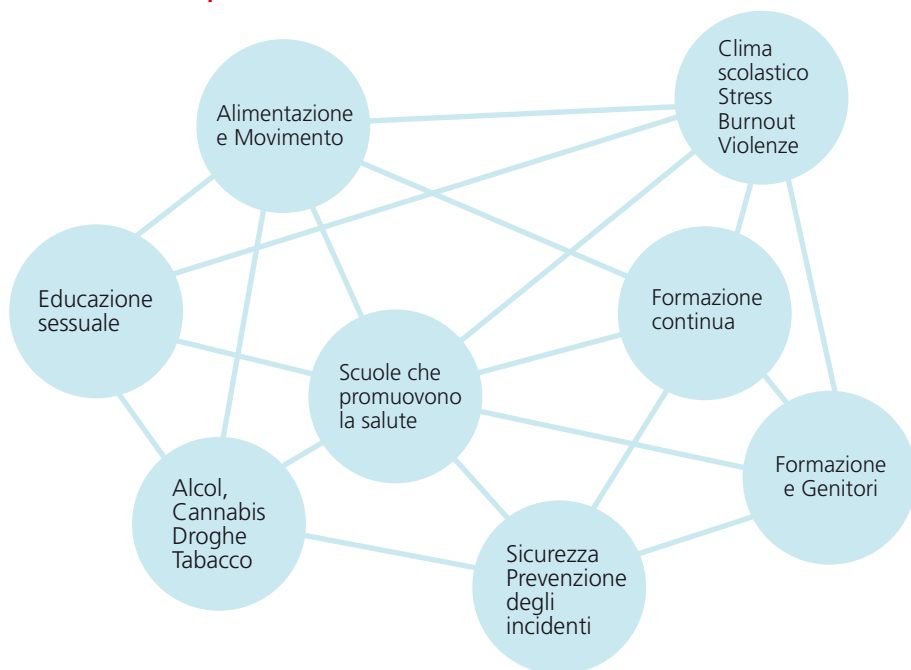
Alimentazione e Movimento

Clima scolastico Stress Burnout Violenze

Educazione sessuale

Formazione continua

Scuole che promuovono la salute

Formazione e Genitori

Alcol, Cannabis Droghe Tabacco

Sicurezza Prevenzione degli incidenti